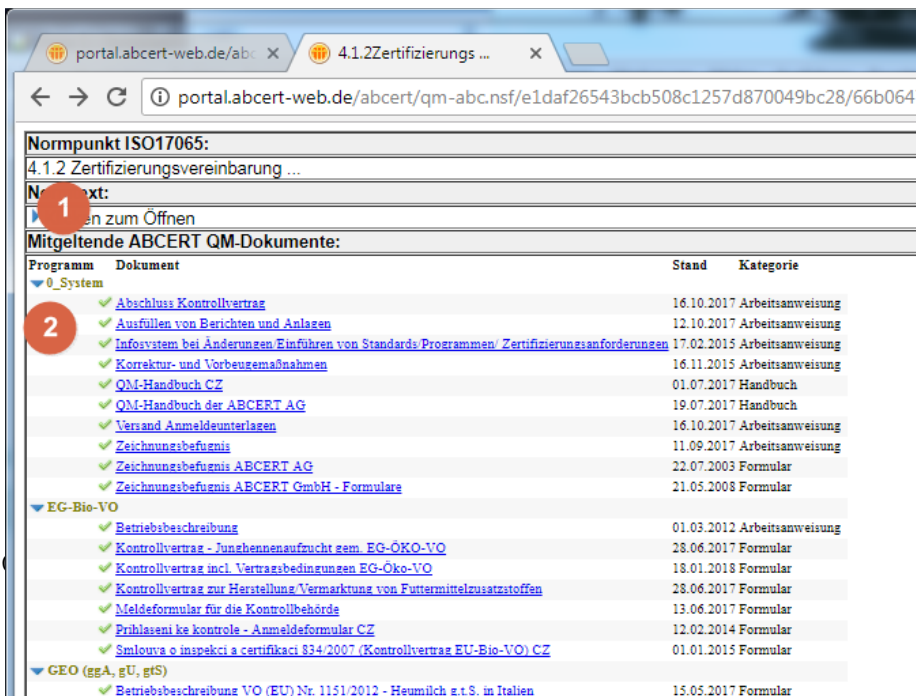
portal.abcert-web.de/abc ×
4.1.2Zertifizierungs ... ×

portal.abcert-web.de/abcert/qm-abc.nsf/e1daf26543bcb508c1257d870049bc28/66b064

Normpunkt ISO17065:
4.1.2 Zertifizierungsvereinbarung ...
No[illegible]ext:
1
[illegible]en zum Öffnen
Mitgeltende ABCERT QM-Dokumente:

| Programm | Dokument | Stand | Kategorie |
|---|---|---|---|
| 0_System | | | |
| | Abschluss Kontrollvertrag | 16.10.2017 | Arbeitsanweisung |
| 2 | Ausfüllen von Berichten und Anlagen | 12.10.2017 | Arbeitsanweisung |
| | Infosystem bei Änderungen/Einführen von Standards/Programmen/ Zertifizierungsanforderungen | 17.02.2015 | Arbeitsanweisung |
| | Korrektur- und Vorbeugemaßnahmen | 16.11.2015 | Arbeitsanweisung |
| | QM-Handbuch CZ | 01.07.2017 | Handbuch |
| | QM-Handbuch der ABCERT AG | 19.07.2017 | Handbuch |
| | Versand Anmeldeunterlagen | 16.10.2017 | Arbeitsanweisung |
| | Zeichnungsbefugnis | 11.09.2017 | Arbeitsanweisung |
| | Zeichnungsbefugnis ABCERT AG | 22.07.2003 | Formular |
| | Zeichnungsbefugnis ABCERT GmbH - Formulare | 21.05.2008 | Formular |
| EG-Bio-VO | | | |
| | Betriebsbeschreibung | 01.03.2012 | Arbeitsanweisung |
| | Kontrollvertrag - Junghennenaufzucht gem. EG-ÖKO-VO | 28.06.2017 | Formular |
| | Kontrollvertrag incl. Vertragsbedingungen EG-Öko-VO | 18.01.2018 | Formular |
| | Kontrollvertrag zur Herstellung/Vermarktung von Futtermittelzusatzstoffen | 28.06.2017 | Formular |
| | Meldeformular für die Kontrollbehörde | 13.06.2017 | Formular |
| | Prihlaseni ke kontrole - Anmeldeformular CZ | 12.02.2014 | Formular |
| | Smlouva o inspekci a certifikaci 834/2007 (Kontrollvertrag EU-Bio-VO) CZ | 01.01.2015 | Formular |
| GEO (ggA, gU, gtS) | | | |
| | Betriebsbeschreibung VO (EU) Nr. 1151/2012 - Heumilch g.t.S. in Italien | 15.05.2017 | Formular |